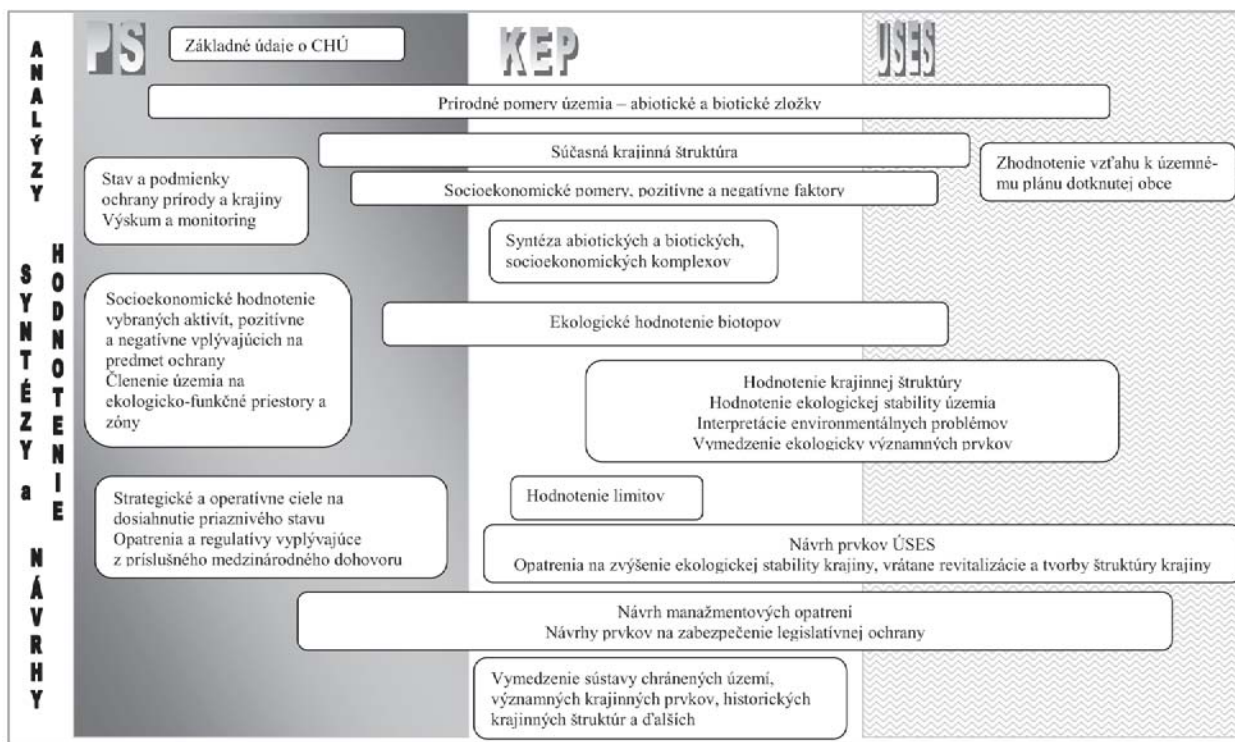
ANALÝZY

SYNTÉZY a NÁVRHY

HODNOTENIE

PS

KEP

ÚSES

Základné údaje o CHÚ

Prírodné pomery územia – abiotické a biotické zložky

Súčasná krajinná štruktúra

Zhodnotenie vzťahu k územnému plánu dotknutej obce

Stav a podmienky ochrany prírody a krajiny
Výskum a monitoring

Socioekonomické pomery, pozitívne a negatívne faktory

Syntéza abiotických a biotických, socioekonomických komplexov

Socioekonomické hodnotenie vybraných aktivít, pozitívne a negatívne vplývajúcich na predmet ochrany
Členenie územia na ekologicko-funkčné priestory a zóny

Ekologické hodnotenie biotopov

Hodnotenie krajinnej štruktúry
Hodnotenie ekologickej stability územia
Interpretácie environmentálnych problémov
Vymedzenie ekologicky významných prvkov

Strategické a operatívne ciele na dosiahnutie priaznivého stavu
Opatrenia a regulatívy vyplývajúce z príslušného medzinárodného dohovoru

Hodnotenie limitov

Návrh prvkov ÚSES
Opatrenia na zvýšenie ekologickej stability krajiny, vrátane revitalizácie a tvorby štruktúry krajiny

Návrh manažmentových opatrení
Návrhy prvkov na zabezpečenie legislatívnej ochrany

Vymedzenie sústavy chránených území, významných krajinných prvkov, historických krajinných štruktúr a ďalších